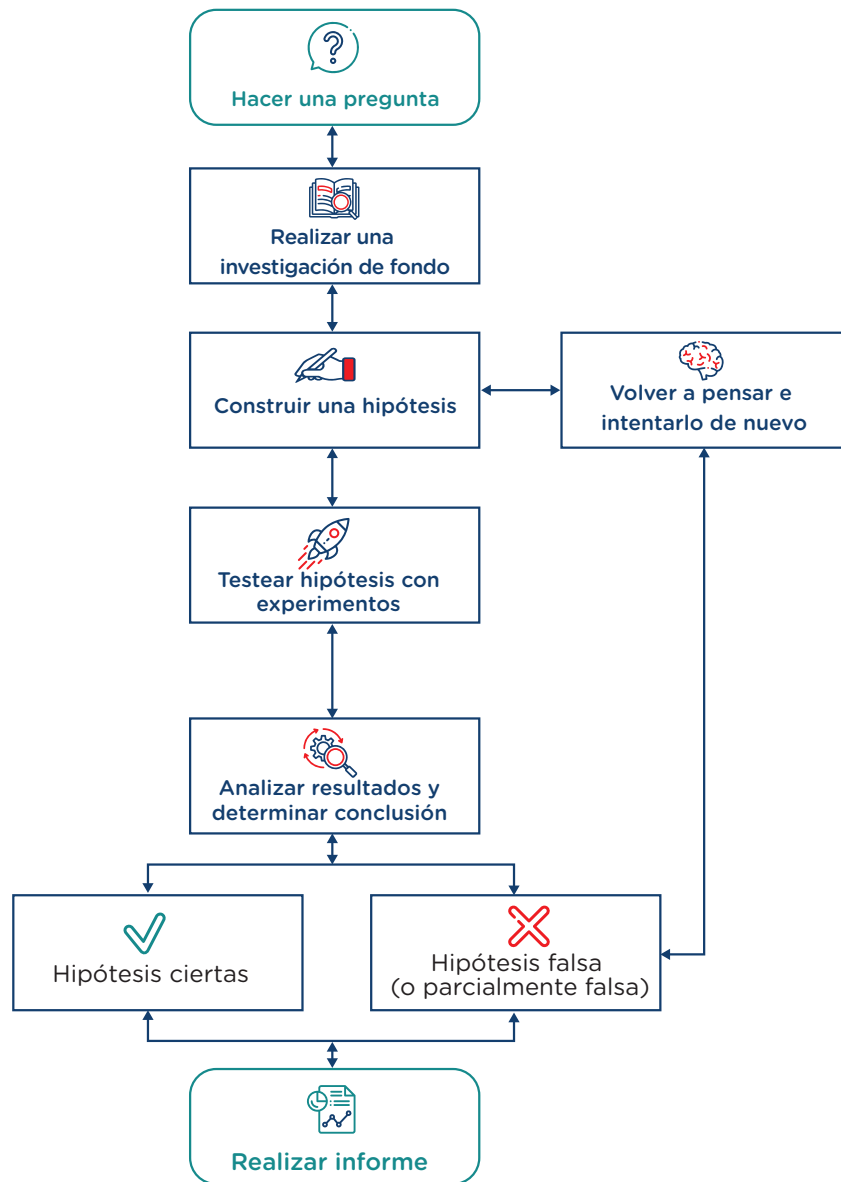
Hacer una pregunta

Realizar una investigación de fondo

Construir una hipótesis

Volver a pensar e intentarlo de nuevo

Testear hipótesis con experimentos

Analizar resultados y determinar conclusión

Hipótesis ciertas

Hipótesis falsa (o parcialmente falsa)

Realizar informe